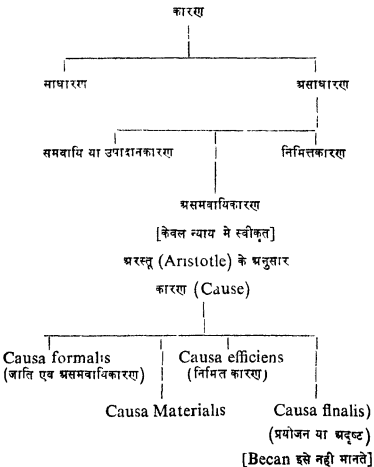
कारण

साधारण

असाधारण

समवायि या उपादानकारण

निमित्तकारण

असमवायिकारण

[केवल न्याय मे स्वीकृत]

अरस्तू (Aristotle) के अनुसार

कारण (Cause)

Causa formalis
(जाति एव असमवायिकारण)

Causa efficiens
(निमित कारण)

Causa Materialis

Causa finalis)
(प्रयोजन या अदृष्ट)
[Becan इसे नही मानते]